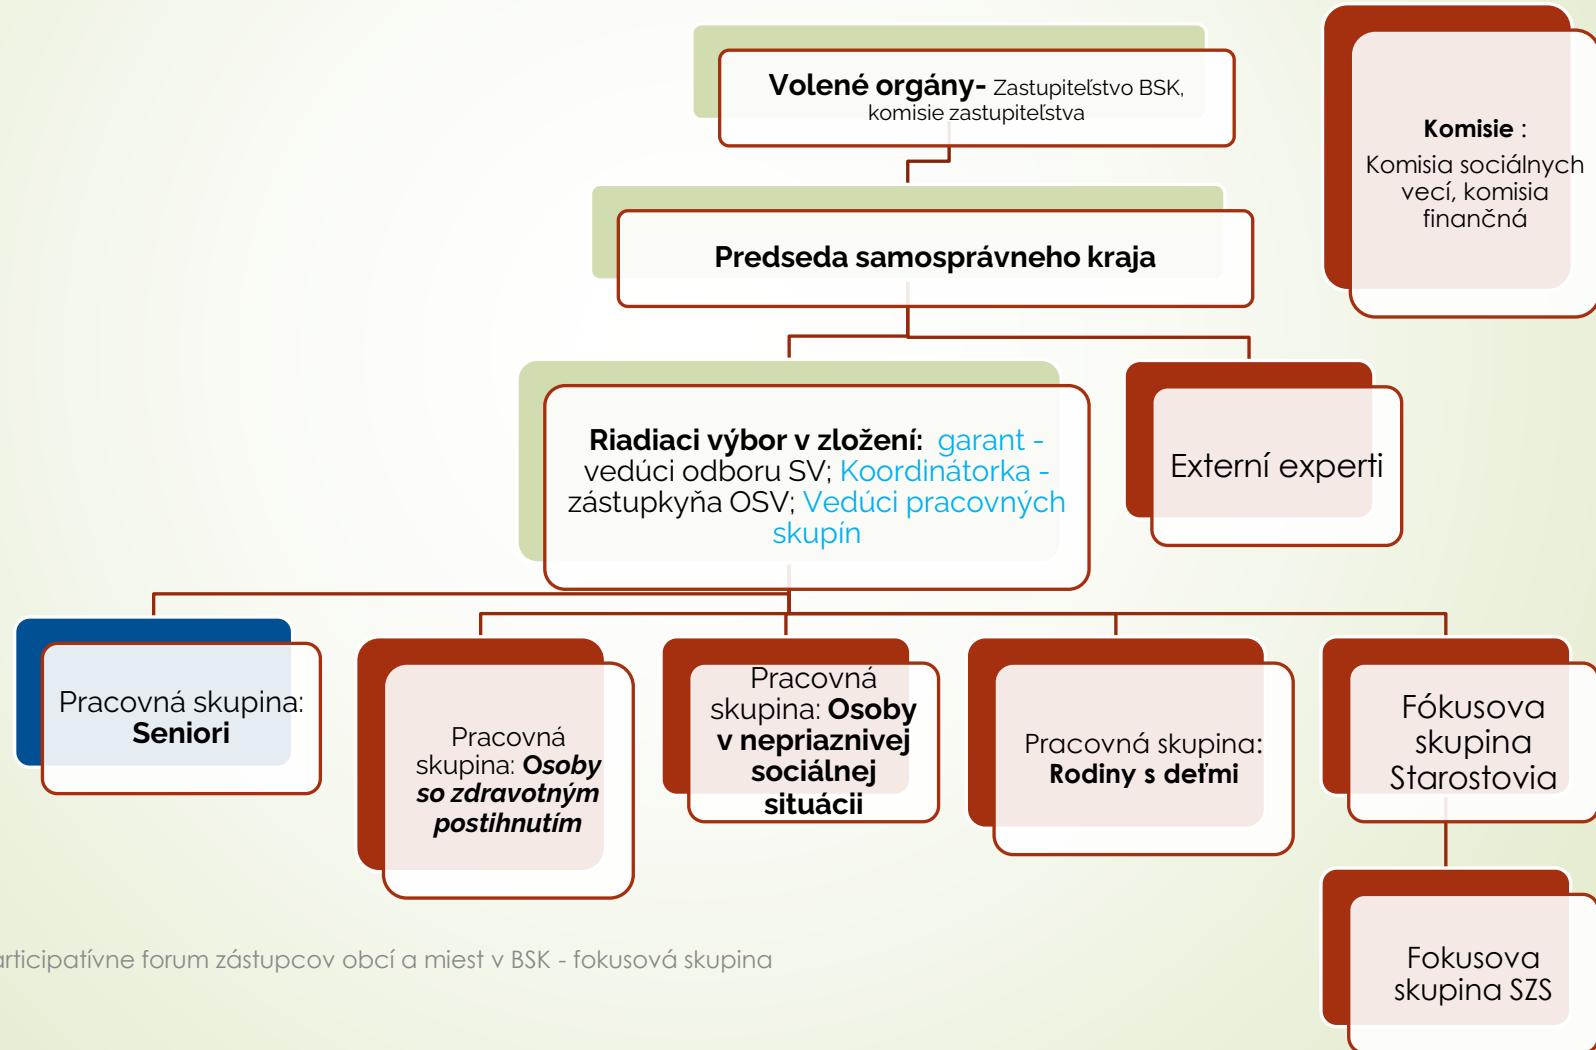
**Volené orgány-** Zastupiteľstvo BSK, komisie zastupiteľstva

**Komisie** :
Komisia sociálnych vecí, komisia finančná

**Predseda samosprávneho kraja**

**Riadiaci výbor v zložení:** garant - vedúci odboru SV; Koordinátorka - zástupkyňa OSV; Vedúci pracovných skupín

Externí experti

Pracovná skupina: **Seniori**

Pracovná skupina: ***Osoby so zdravotným postihnutím***

Pracovná skupina: **Osoby v nepriaznivej sociálnej situácii**

Pracovná skupina: **Rodiny s deťmi**

Fókusova skupina Starostovia

Fokusova skupina SZS

articipatívne forum zástupcov obcí a miest v BSK - fokusová skupina